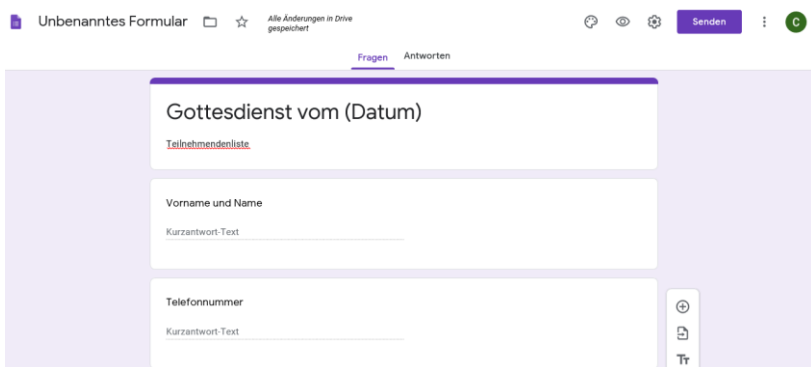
Unbenanntes Formular

Alle Änderungen in Drive gespeichert

Senden

C

Fragen Antworten

Gottesdienst vom (Datum)

Teilnehmendenliste

Vorname und Name

Kurzantwort-Text

Telefonnummer

Kurzantwort-Text

Tт